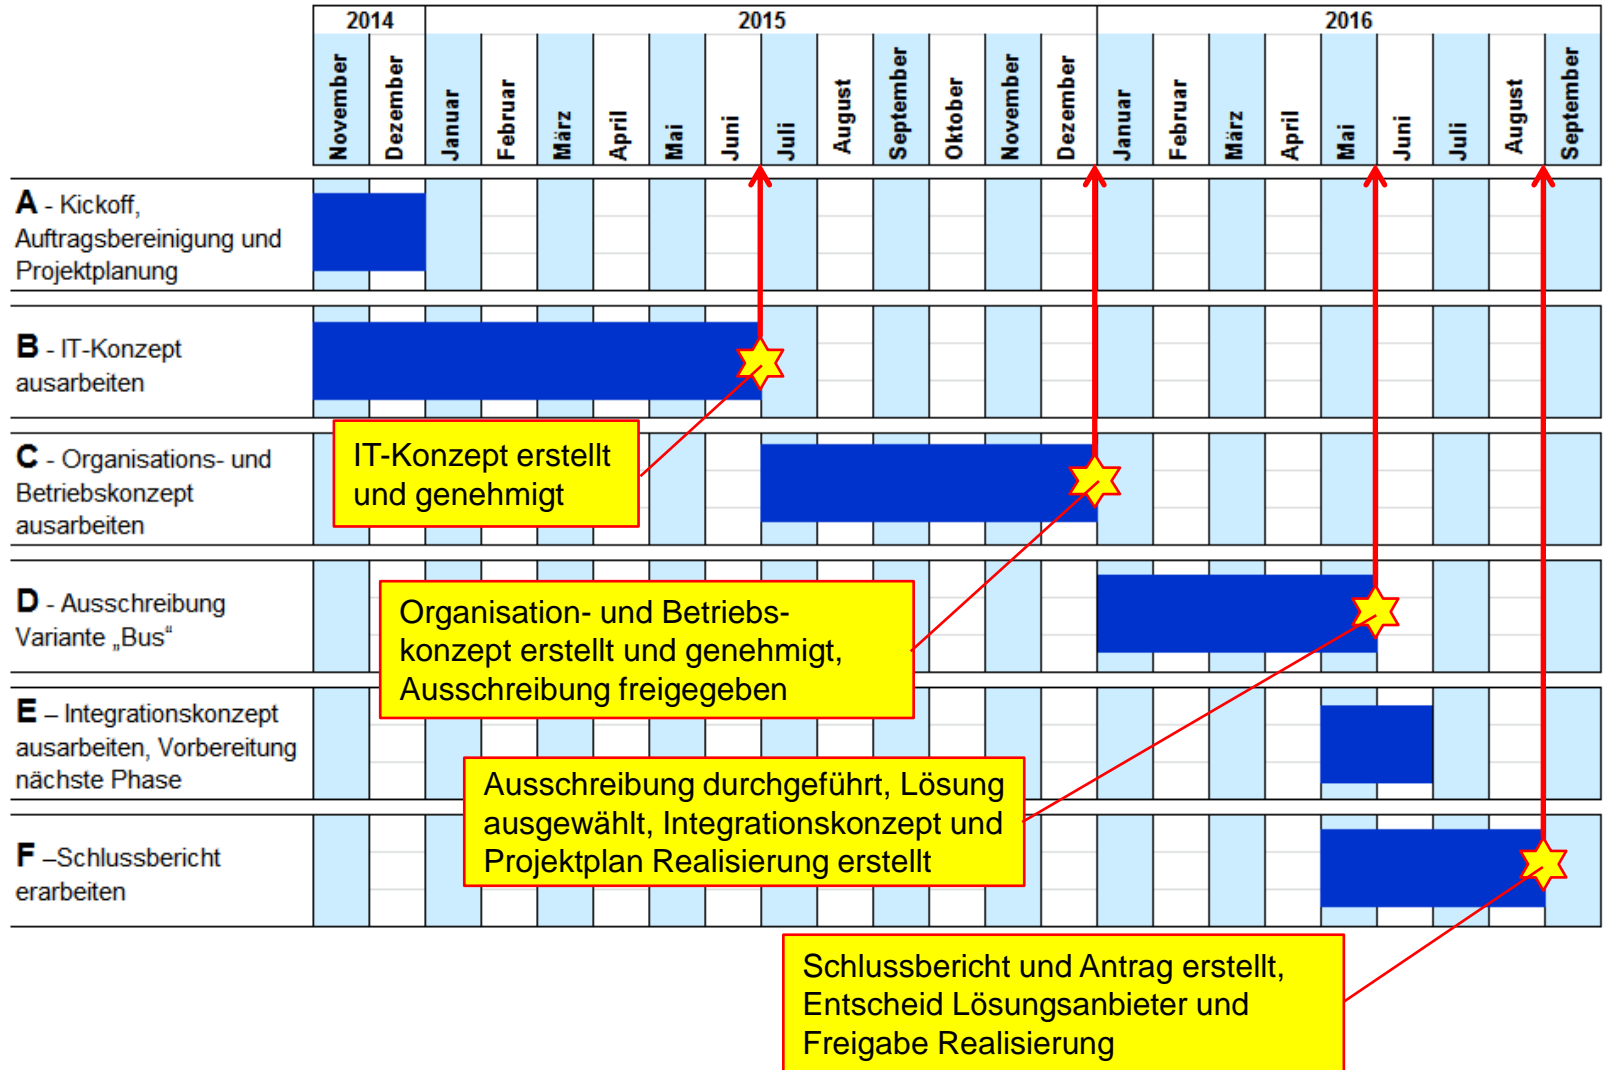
| | 2014 | | 2015 | | | | | | | | | | | | 2016 | | | | | | | | |
|---|---|---|---|---|---|---|---|---|---|---|---|---|---|---|---|---|---|---|---|---|---|---|---|
| | November | Dezember | Januar | Februar | März | April | Mai | Juni | Juli | August | September | Oktober | November | Dezember | Januar | Februar | März | April | Mai | Juni | Juli | August | September |
| **A** - Kickoff, Auftragsbereinigung und Projektplanung | | | | | | | | | | | | | | | | | | | | | | | |
| **B** - IT-Konzept ausarbeiten | | | | | | | | | | | | | | | | | | | | | | | |
| **C** - Organisations- und Betriebskonzept ausarbeiten | | | | | | | | | | | | | | | | | | | | | | | |
| **D** - Ausschreibung Variante „Bus“ | | | | | | | | | | | | | | | | | | | | | | | |
| **E** – Integrationskonzept ausarbeiten, Vorbereitung nächste Phase | | | | | | | | | | | | | | | | | | | | | | | |
| **F** –Schlussbericht erarbeiten | | | | | | | | | | | | | | | | | | | | | | | |

IT-Konzept erstellt und genehmigt

Organisation- und Betriebskonzept erstellt und genehmigt, Ausschreibung freigegeben

Ausschreibung durchgeführt, Lösung ausgewählt, Integrationskonzept und Projektplan Realisierung erstellt

Schlussbericht und Antrag erstellt, Entscheid Lösungsanbieter und Freigabe Realisierung